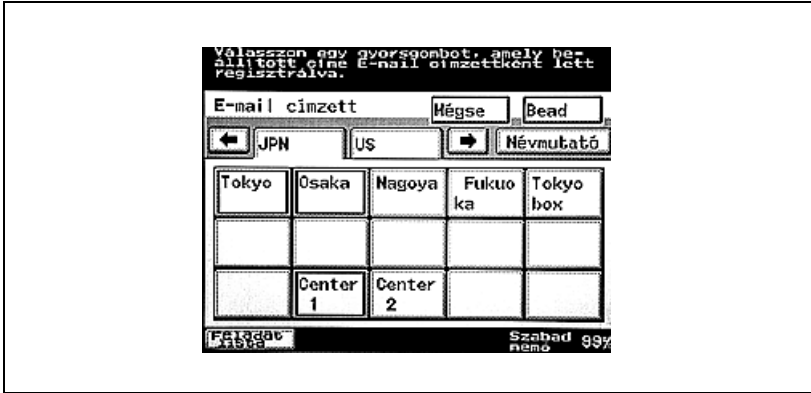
Válasszon egy gyorsgombot, amely beállított címe E-mail címzettként lett regisztrálva.

E-mail címzett

Mégse

Bead

JPN

US

Névmutató

| Tokyo | Osaka | Nagoya | Fukuoka | Tokyo box |
|---|---|---|---|---|
| | | | | |
| | Center 1 | Center 2 | | |

Feladat lista

Szabad memó 99%